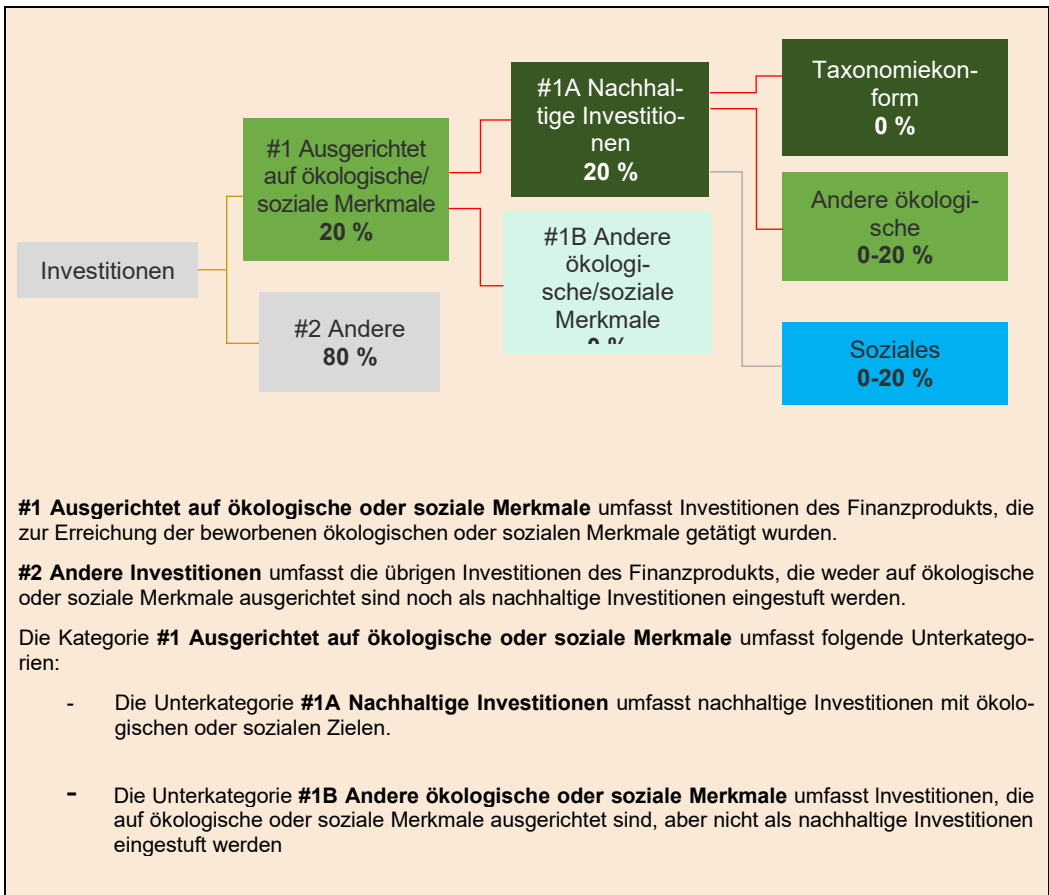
Investitionen

#1 Ausgerichtet auf ökologische/ soziale Merkmale
20 %

#2 Andere
80 %

#1A Nachhaltige Investitionen
20 %

#1B Andere ökologische/soziale Merkmale
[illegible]

Taxonomiekonform
0 %

Andere ökologische
0-20 %

Soziales
0-20 %

**#1 Ausgerichtet auf ökologische oder soziale Merkmale** umfasst Investitionen des Finanzprodukts, die zur Erreichung der beworbenen ökologischen oder sozialen Merkmale getätigt wurden.

**#2 Andere Investitionen** umfasst die übrigen Investitionen des Finanzprodukts, die weder auf ökologische oder soziale Merkmale ausgerichtet sind noch als nachhaltige Investitionen eingestuft werden.

Die Kategorie **#1 Ausgerichtet auf ökologische oder soziale Merkmale** umfasst folgende Unterkategorien:

- Die Unterkategorie **#1A Nachhaltige Investitionen** umfasst nachhaltige Investitionen mit ökologischen oder sozialen Zielen.

- Die Unterkategorie **#1B Andere ökologische oder soziale Merkmale** umfasst Investitionen, die auf ökologische oder soziale Merkmale ausgerichtet sind, aber nicht als nachhaltige Investitionen eingestuft werden